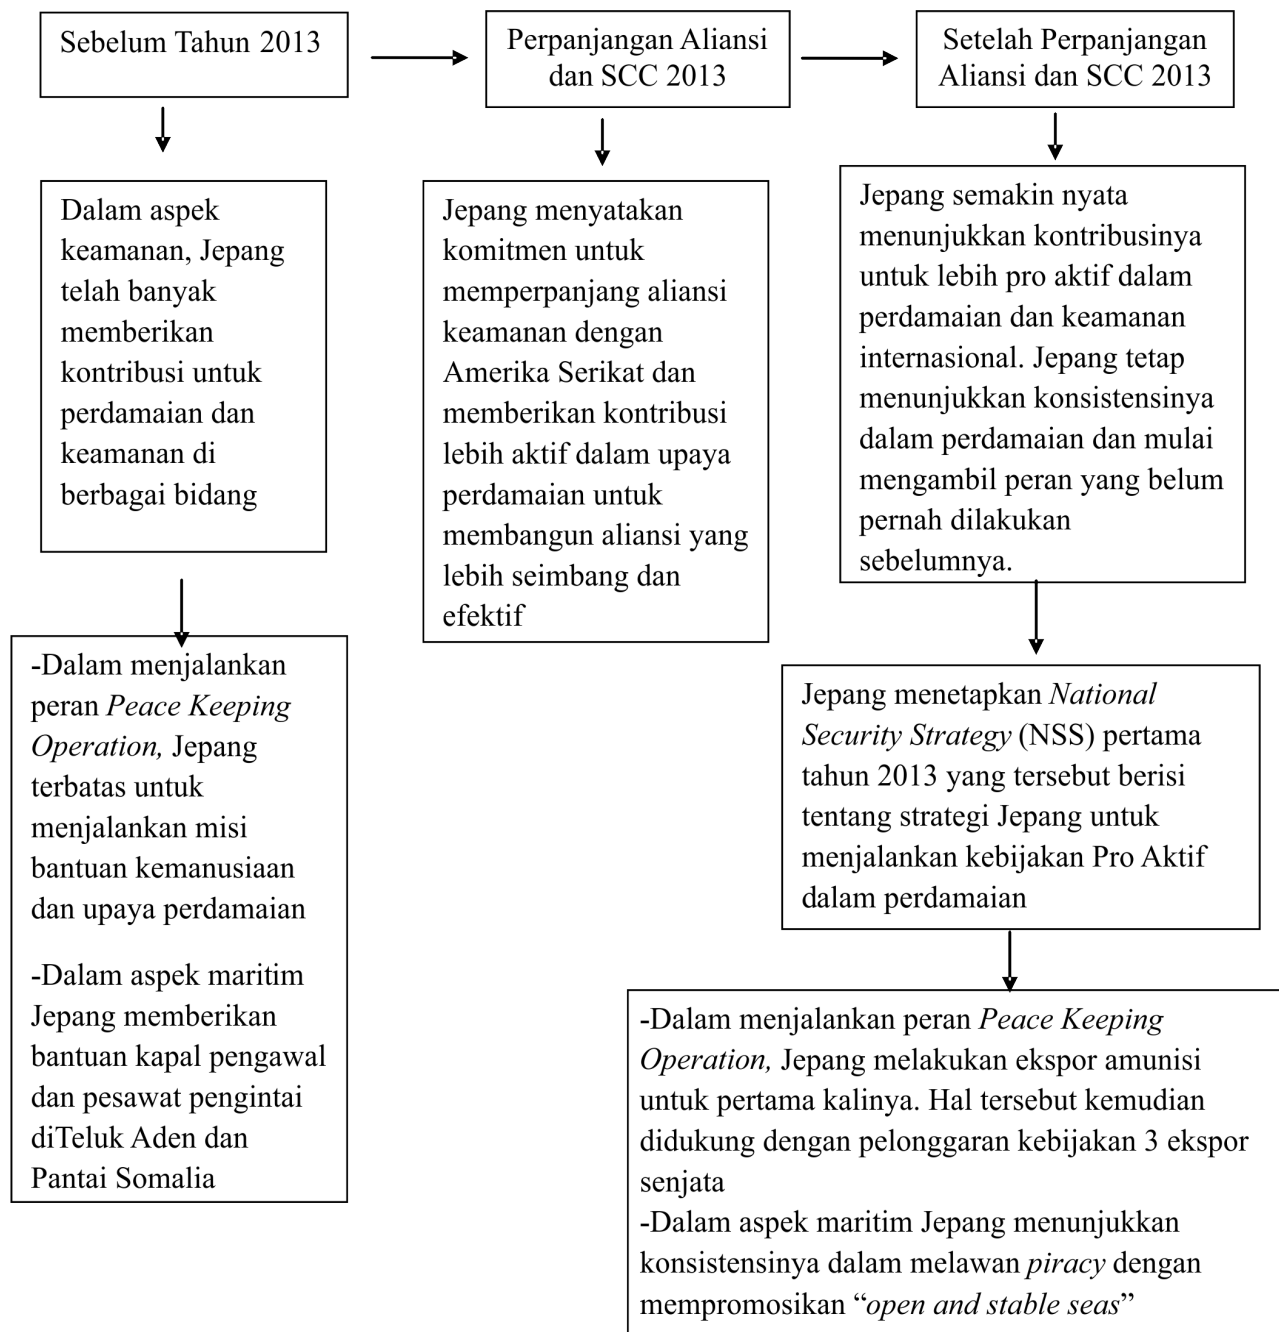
Sebelum Tahun 2013

Perpanjangan Aliansi dan SCC 2013

Setelah Perpanjangan Aliansi dan SCC 2013

Dalam aspek keamanan, Jepang telah banyak memberikan kontribusi untuk perdamaian dan keamanan di berbagai bidang

-Dalam menjalankan peran *Peace Keeping Operation,* Jepang terbatas untuk menjalankan misi bantuan kemanusiaan dan upaya perdamaian

-Dalam aspek maritim Jepang memberikan bantuan kapal pengawal dan pesawat pengintai diTeluk Aden dan Pantai Somalia

Jepang menyatakan komitmen untuk memperpanjang aliansi keamanan dengan Amerika Serikat dan memberikan kontribusi lebih aktif dalam upaya perdamaian untuk membangun aliansi yang lebih seimbang dan efektif

Jepang semakin nyata menunjukkan kontribusinya untuk lebih pro aktif dalam perdamaian dan keamanan internasional. Jepang tetap menunjukkan konsistensinya dalam perdamaian dan mulai mengambil peran yang belum pernah dilakukan sebelumnya.

Jepang menetapkan *National Security Strategy* (NSS) pertama tahun 2013 yang tersebut berisi tentang strategi Jepang untuk menjalankan kebijakan Pro Aktif dalam perdamaian

-Dalam menjalankan peran *Peace Keeping Operation,* Jepang melakukan ekspor amunisi untuk pertama kalinya. Hal tersebut kemudian didukung dengan pelonggaran kebijakan 3 ekspor senjata
-Dalam aspek maritim Jepang menunjukkan konsistensinya dalam melawan *piracy* dengan mempromosikan “*open and stable seas*”